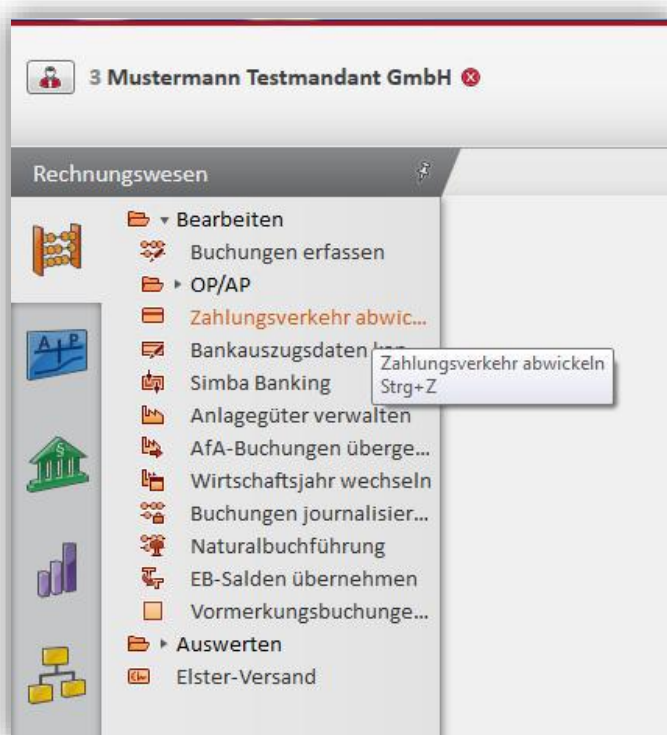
3 Mustermann Testmandant GmbH

Rechnungswesen

Bearbeiten
Buchungen erfassen
OP/AP
Zahlungsverkehr abwic...
Bankauszugsdaten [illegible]
Simba Banking
Anlagegüter verwalten
AfA-Buchungen überge...
Wirtschaftsjahr wechseln
Buchungen journalisier...
Naturalbuchführung
EB-Salden übernehmen
Vormerkungsbuchunge...
Auswerten
Elster-Versand

Zahlungsverkehr abwickeln
Strg+Z